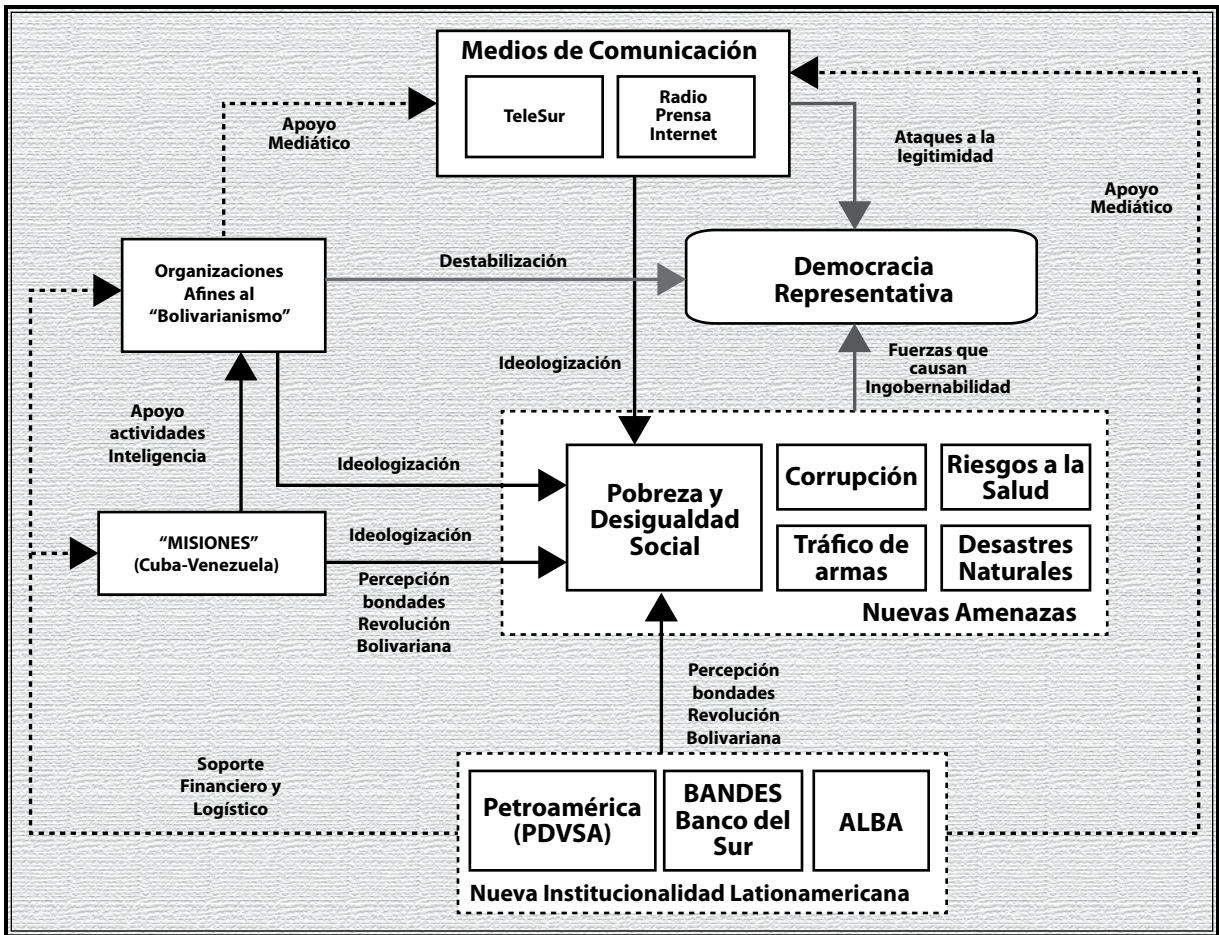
Medios de Comunicación

TeleSur

Radio
Prensa
Internet

Apoyo
Mediático

Ataques a la
legitimidad

Apoyo
Mediático

Organizaciones
Afines al
"Bolivarianismo"

Destabilización

Democracia
Representativa

Ideologización

Fuerzas que
causan
Ingobernabilidad

Apoyo
actividades
Inteligencia

Ideologización

Pobreza y
Desigualdad
Social

Corrupción

Riesgos a la
Salud

"MISIONES"
(Cuba-Venezuela)

Ideologización

Percepción
bondades
Revolución
Bolivariana

Tráfico de
armas

Desastres
Naturales

Nuevas Amenazas

Percepción
bondades
Revolución
Bolivariana

Soporte
Financiero y
Logístico

Petroamérica
(PDVSA)

BANDES
Banco del
Sur

ALBA

Nueva Institucionalidad Lationamericana